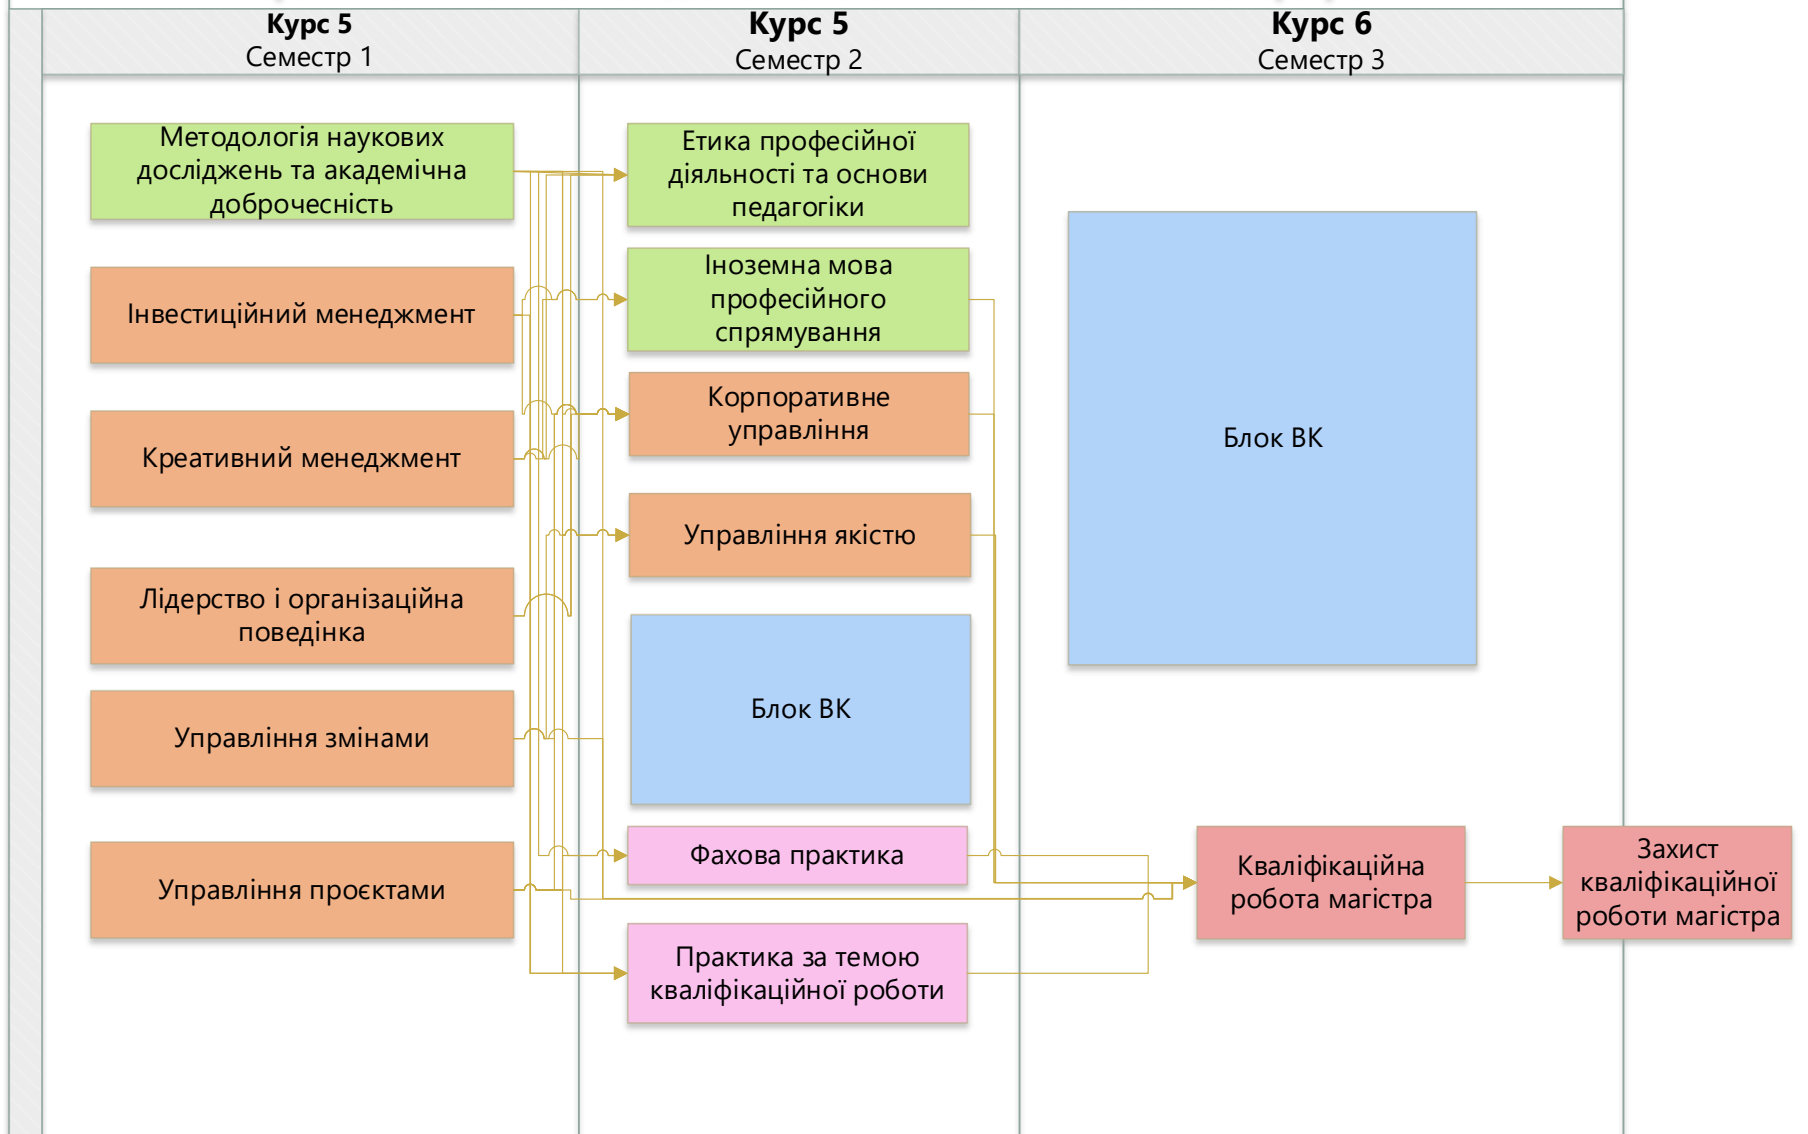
Курс 5
Семестр 1

Курс 5
Семестр 2

Курс 6
Семестр 3

Методологія наукових досліджень та академічна доброчесність

Інвестиційний менеджмент

Креативний менеджмент

Лідерство і організаційна поведінка

Управління змінами

Управління проєктами

Етика професійної діяльності та основи педагогіки

Іноземна мова професійного спрямування

Корпоративне управління

Управління якістю

Блок ВК

Фахова практика

Практика за темою кваліфікаційної роботи

Блок ВК

Кваліфікаційна робота магістра

Захист кваліфікаційної роботи магістра